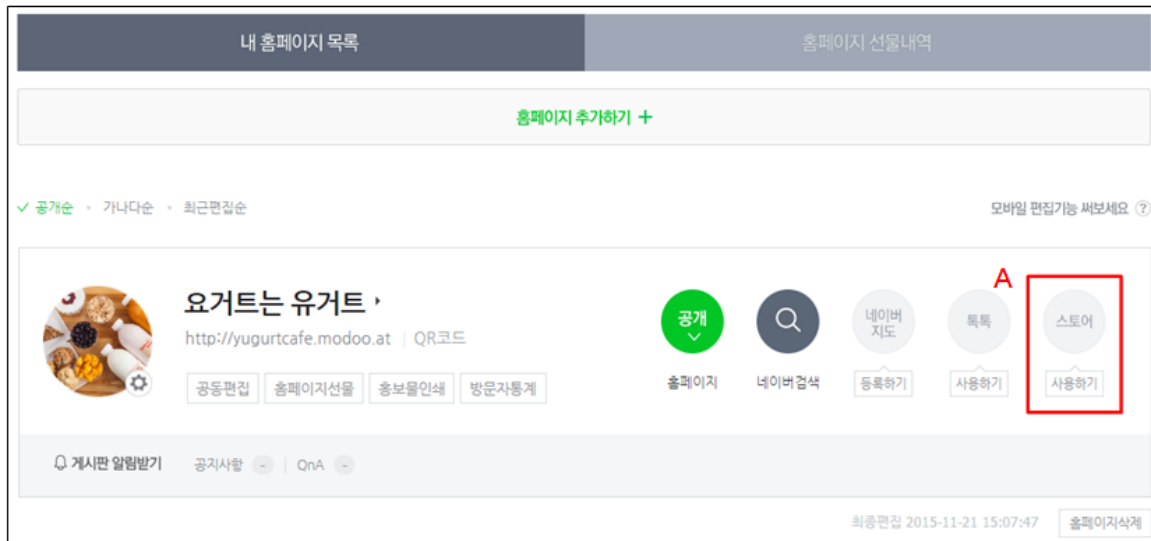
내 홈페이지 목록

홈페이지 선물내역

홈페이지 추가하기 +

✓ 공개순 · 가나다순 · 최근편집순

모바일 편집기능 써보세요 ?

요거트는 유거트

http://yugurtcafe.modoo.at | QR코드

공동편집 홈페이지선물 홍보물인쇄 방문자통계

공개

홈페이지

네이버검색

네이버 지도

등록하기

톡톡

사용하기

A

스토어

사용하기

게시판 알림받기 공지사항 - | QnA -

최종편집 2015-11-21 15:07:47

홈페이지삭제